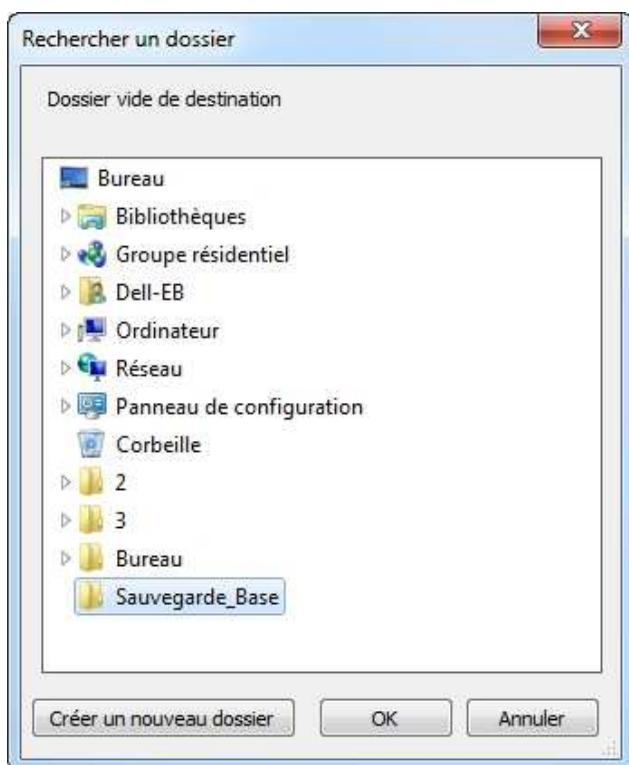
Rechercher un dossier

Dossier vide de destination

Bureau
Bibliothèques
Groupe résidentiel
Dell-EB
Ordinateur
Réseau
Panneau de configuration
Corbeille
2
3
Bureau
Sauvegarde_Base

Créer un nouveau dossier
OK
Annuler